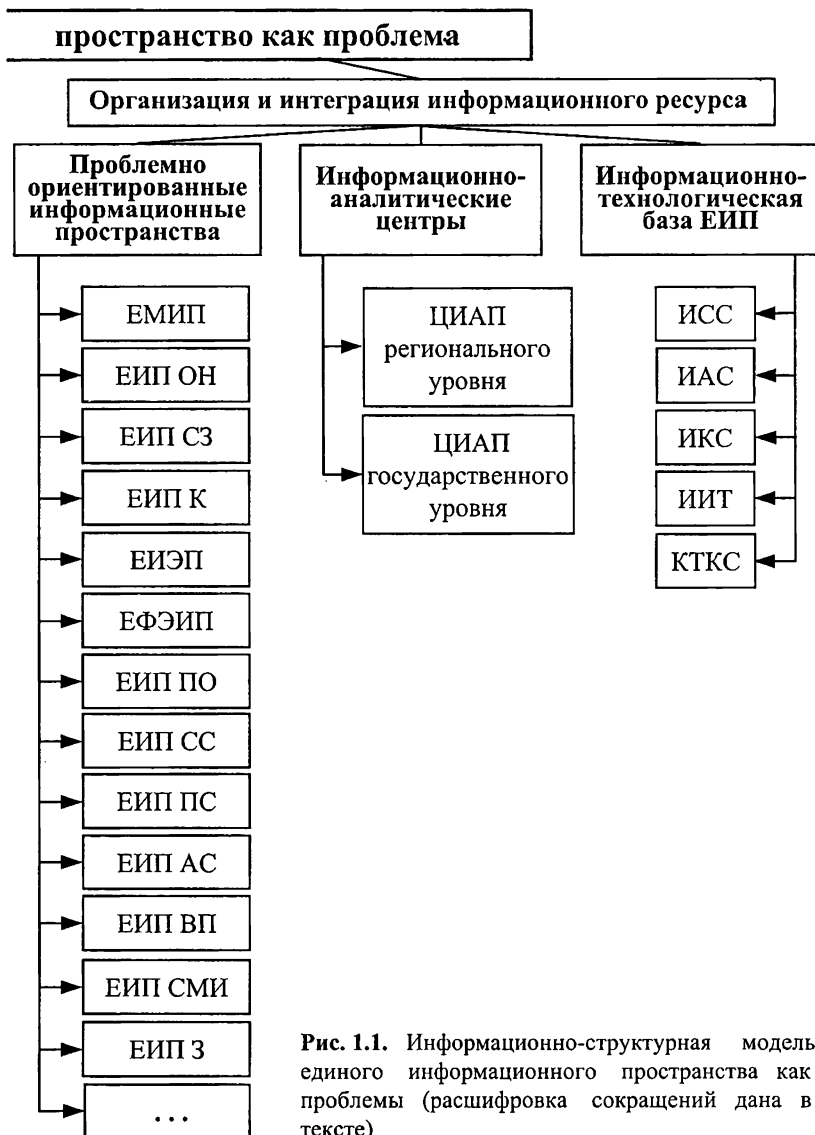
пространство как проблема

Организация и интеграция информационного ресурса

Проблемно ориентированные информационные пространства

Информационно-аналитические центры

Информационно-технологическая база ЕИП

ЕМИП

ЕИП ОН

ЕИП СЗ

ЕИП К

ЕИЭП

ЕФЭИП

ЕИП ПО

ЕИП СС

ЕИП ПС

ЕИП АС

ЕИП ВП

ЕИП СМИ

ЕИП З

...

ЦИАП регионального уровня

ЦИАП государственного уровня

ИСС

ИАС

ИКС

ИИТ

КТКС

**Рис. 1.1.** Информационно-структурная модель единого информационного пространства как проблемы (расшифровка сокращений дана в тексте)